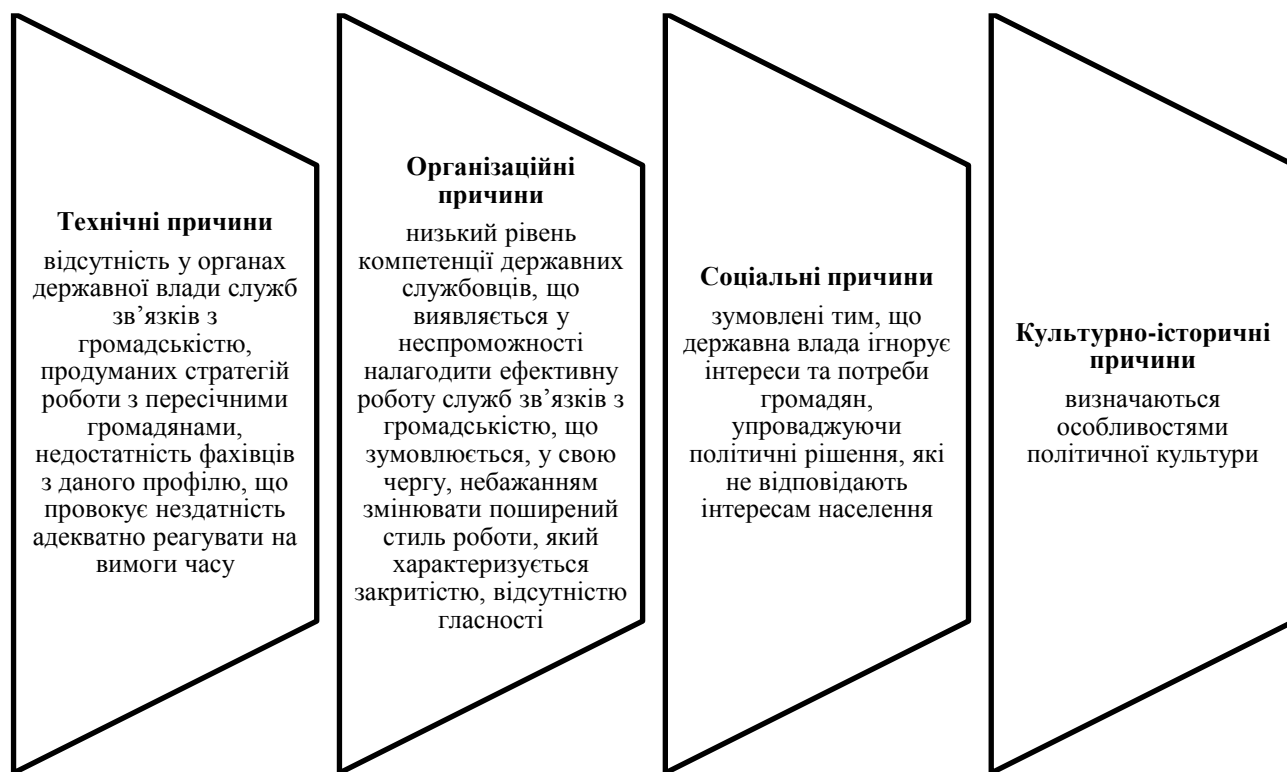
Технічні причини

відсутність у органах державної влади служб зв’язків з громадськістю, продуманих стратегій роботи з пересічними громадянами, недостатність фахівців з даного профілю, що провокує нездатність адекватно реагувати на вимоги часу

Організаційні причини

низький рівень компетенції державних службовців, що виявляється у неспроможності налагодити ефективну роботу служб зв’язків з громадськістю, що зумовлюється, у свою чергу, небажанням змінювати поширений стиль роботи, який характеризується закритістю, відсутністю гласності

Соціальні причини

зумовлені тим, що державна влада ігнорує інтереси та потреби громадян, упроваджуючи політичні рішення, які не відповідають інтересам населення

Культурно-історичні причини

визначаються особливостями політичної культури